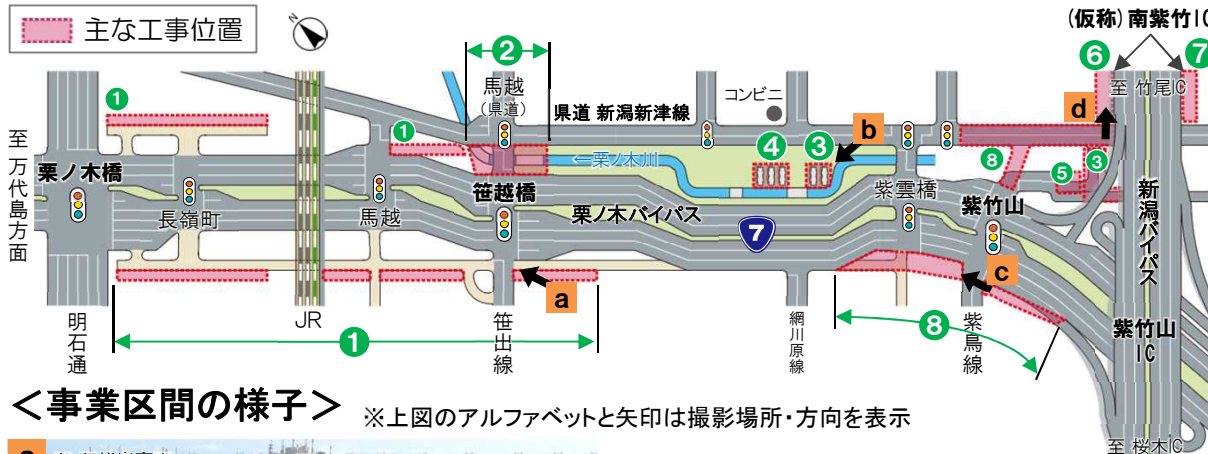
主な工事位置

(仮称) 南紫竹IC

6 7

至 竹尾IC

2

馬越
(県道)

県道 新潟新津線

コンビニ

d

1

1

b

4 3

8

3

5

栗ノ木川

至 万代島方面

栗ノ木橋

長嶺町

馬越

笹越橋

栗ノ木バイパス

7

紫雲橋

紫竹山

新潟バイパス

a

c

紫竹山IC

明石通

JR

1

笹出線

網川原線

8

紫鳥線

＜事業区間の様子＞ ※上図のアルファベットと矢印は撮影場所・方向を表示

至 桜木IC